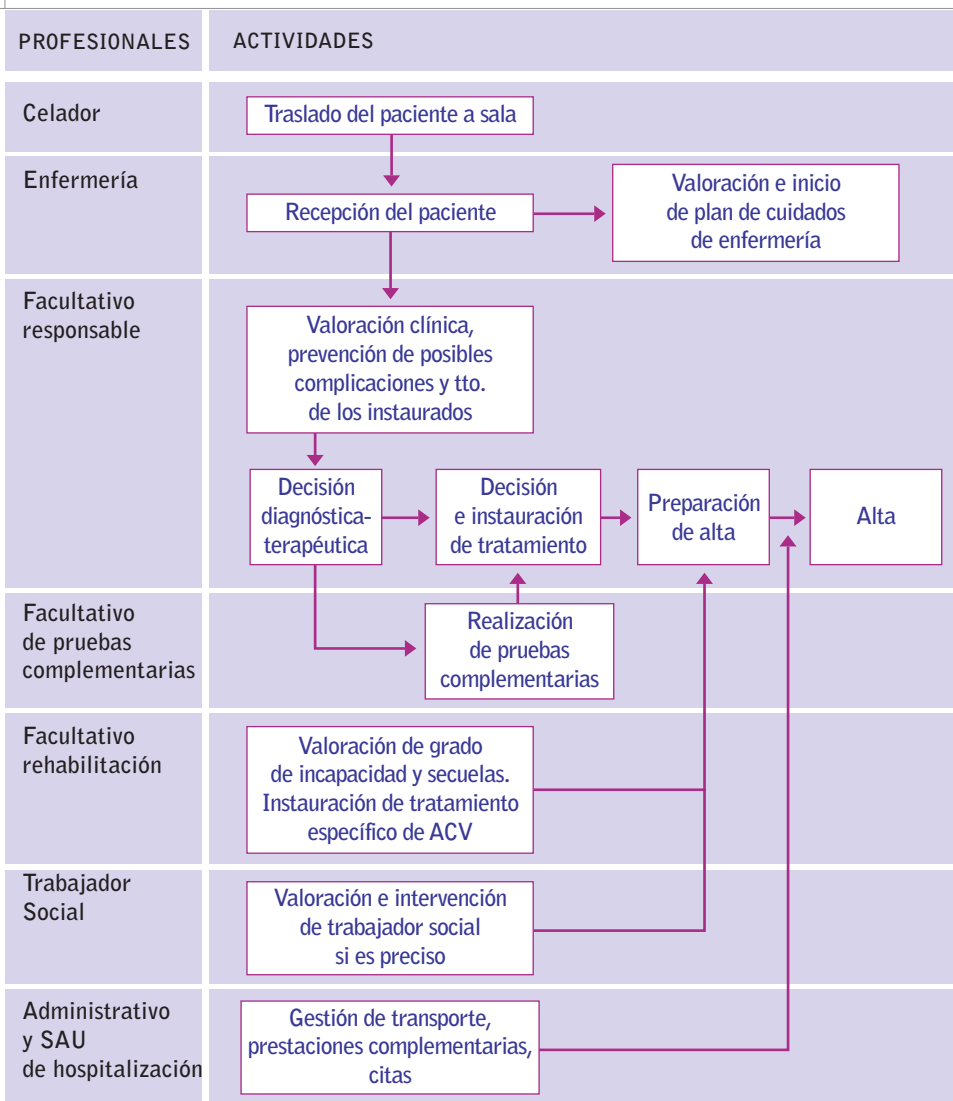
PROFESIONALES

ACTIVIDADES

Celador

Traslado del paciente a sala

Enfermería

Recepción del paciente

Valoración e inicio de plan de cuidados de enfermería

Facultativo responsable

Valoración clínica, prevención de posibles complicaciones y tto. de los instaurados

Decisión diagnóstica-terapéutica

Decisión e instauración de tratamiento

Preparación de alta

Alta

Facultativo de pruebas complementarias

Realización de pruebas complementarias

Facultativo rehabilitación

Valoración de grado de incapacidad y secuelas. Instauración de tratamiento específico de ACV

Trabajador Social

Valoración e intervención de trabajador social si es preciso

Administrativo y SAU de hospitalización

Gestión de transporte, prestaciones complementarias, citas